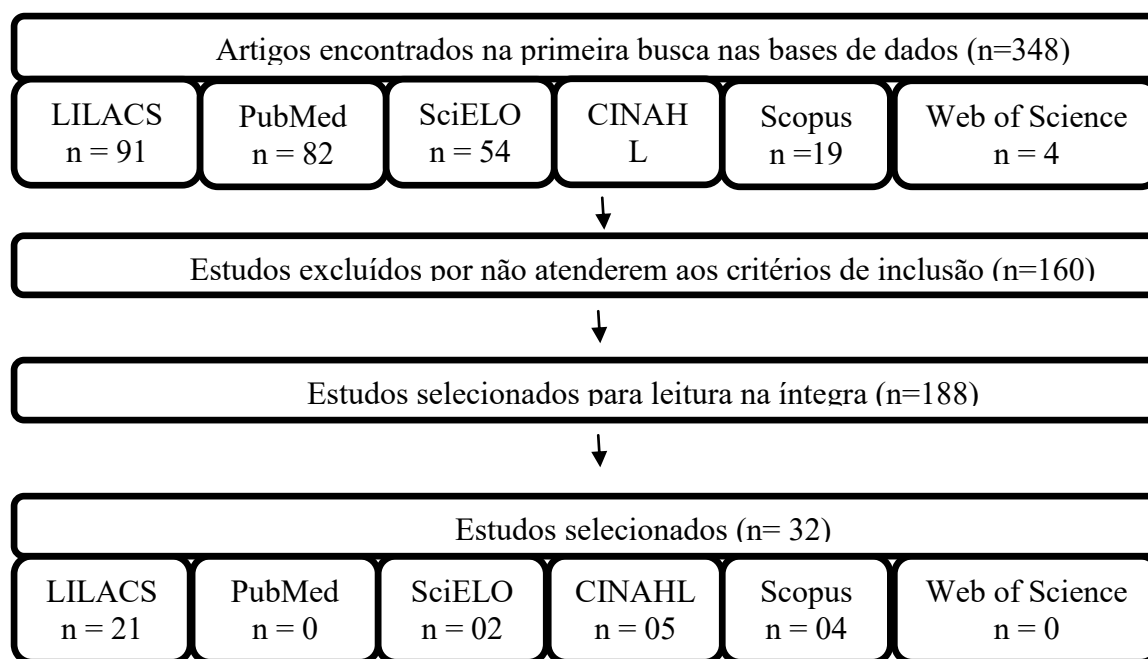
Artigos encontrados na primeira busca nas bases de dados (n=348)

| LILACS n = 91 | PubMed n = 82 | SciELO n = 54 | CINAH L | Scopus n =19 | Web of Science n = 4 |
|---|---|---|---|---|---|

Estudos excluídos por não atenderem aos critérios de inclusão (n=160)

Estudos selecionados para leitura na íntegra (n=188)

Estudos selecionados (n= 32)

| LILACS n = 21 | PubMed n = 0 | SciELO n = 02 | CINAHL n = 05 | Scopus n = 04 | Web of Science n = 0 |
|---|---|---|---|---|---|